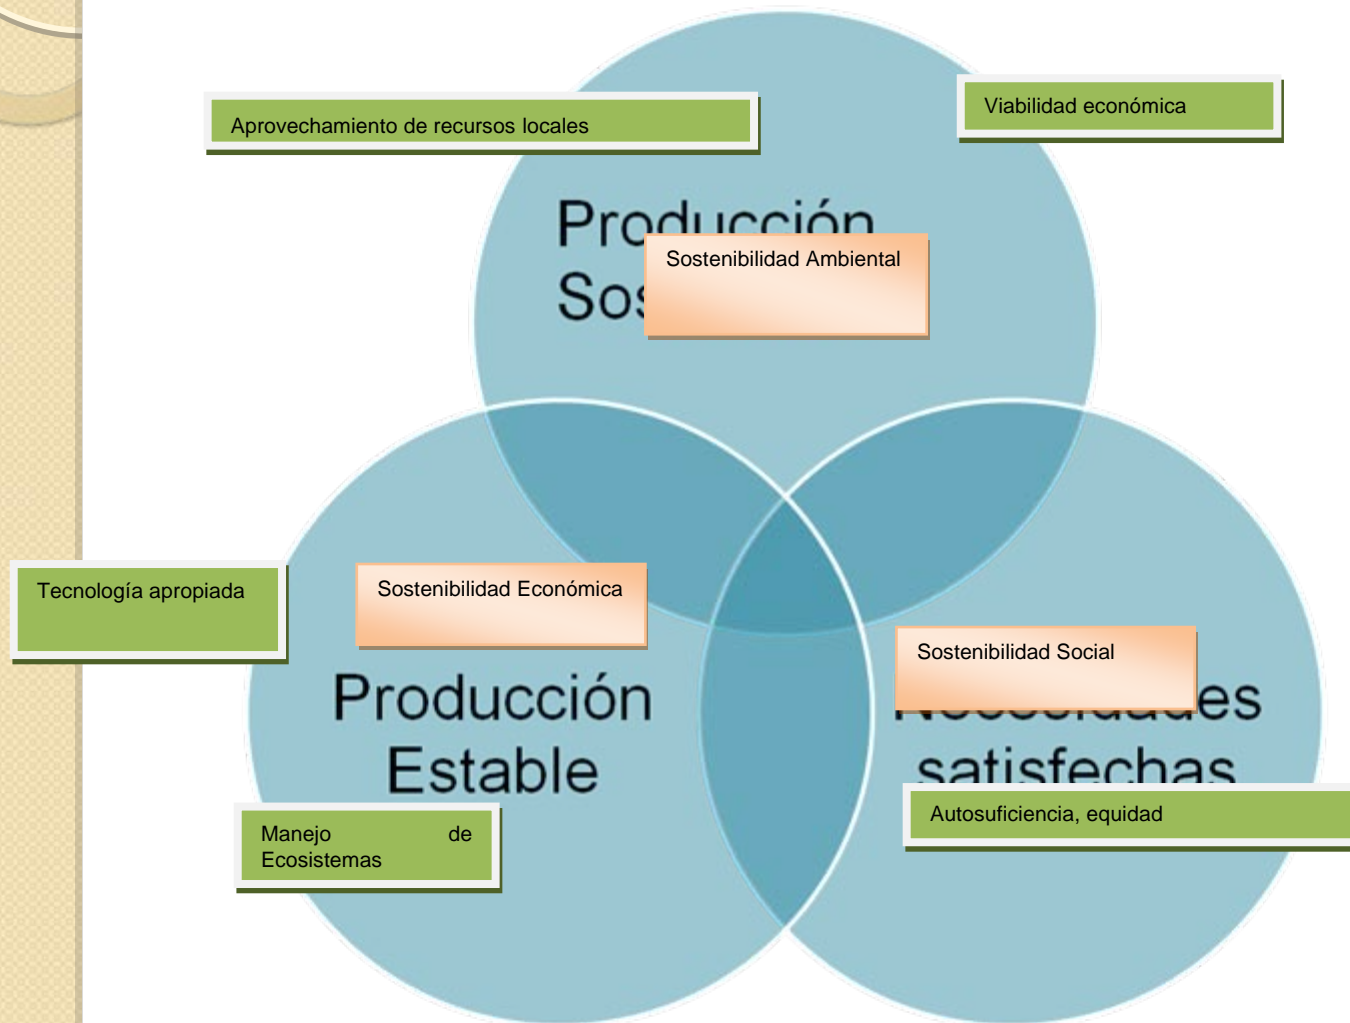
Aprovechamiento de recursos locales

Viabilidad económica

Producción
Sos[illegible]

Sostenibilidad Ambiental

Tecnología apropiada

Sostenibilidad Económica

Producción
Estable

Sostenibilidad Social

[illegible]es
satisfechas

Autosuficiencia, equidad

Manejo de Ecosistemas